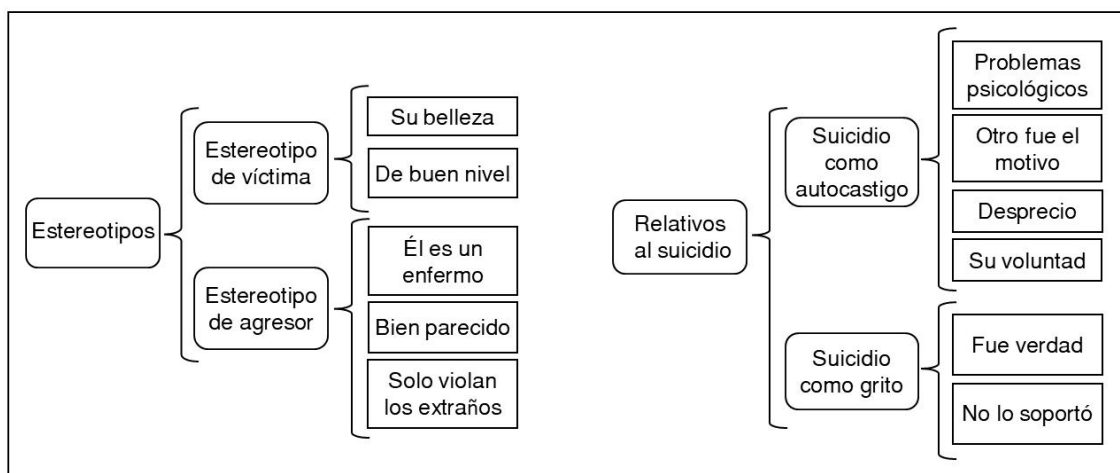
Estereotipos

Estereotipo de víctima

Su belleza

De buen nivel

Estereotipo de agresor

Él es un enfermo

Bien parecido

Solo violan los extraños

Relativos al suicidio

Suicidio como autocastigo

Problemas psicológicos

Otro fue el motivo

Desprecio

Su voluntad

Suicidio como grito

Fue verdad

No lo soportó